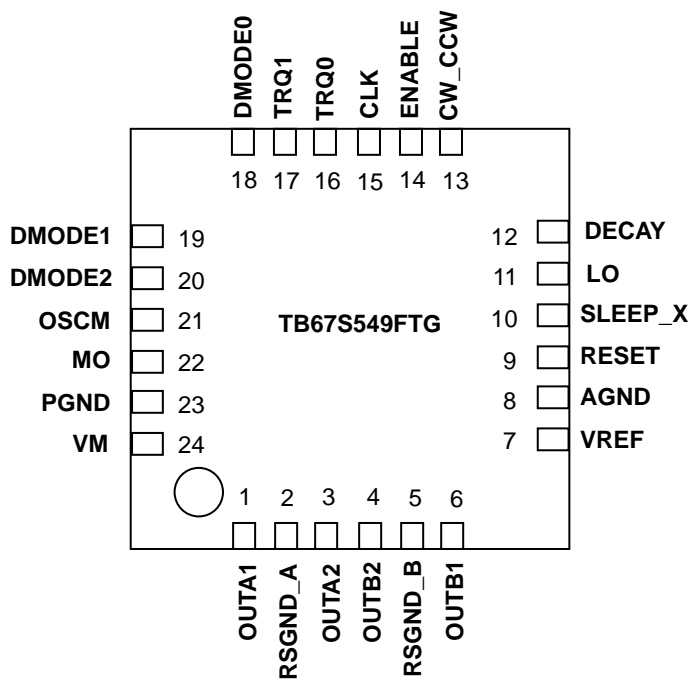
DMODE0
TRQ1
TRQ0
CLK
ENABLE
CW_CCW

18 17 16 15 14 13

DMODE1 19
DMODE2 20
OSCM 21
MO 22
PGND 23
VM 24

TB67S549FTG

12 DECAY
11 LO
10 SLEEP_X
9 RESET
8 AGND
7 VREF

1 2 3 4 5 6

OUTA1
RSGND_A
OUTA2
OUTB2
RSGND_B
OUTB1